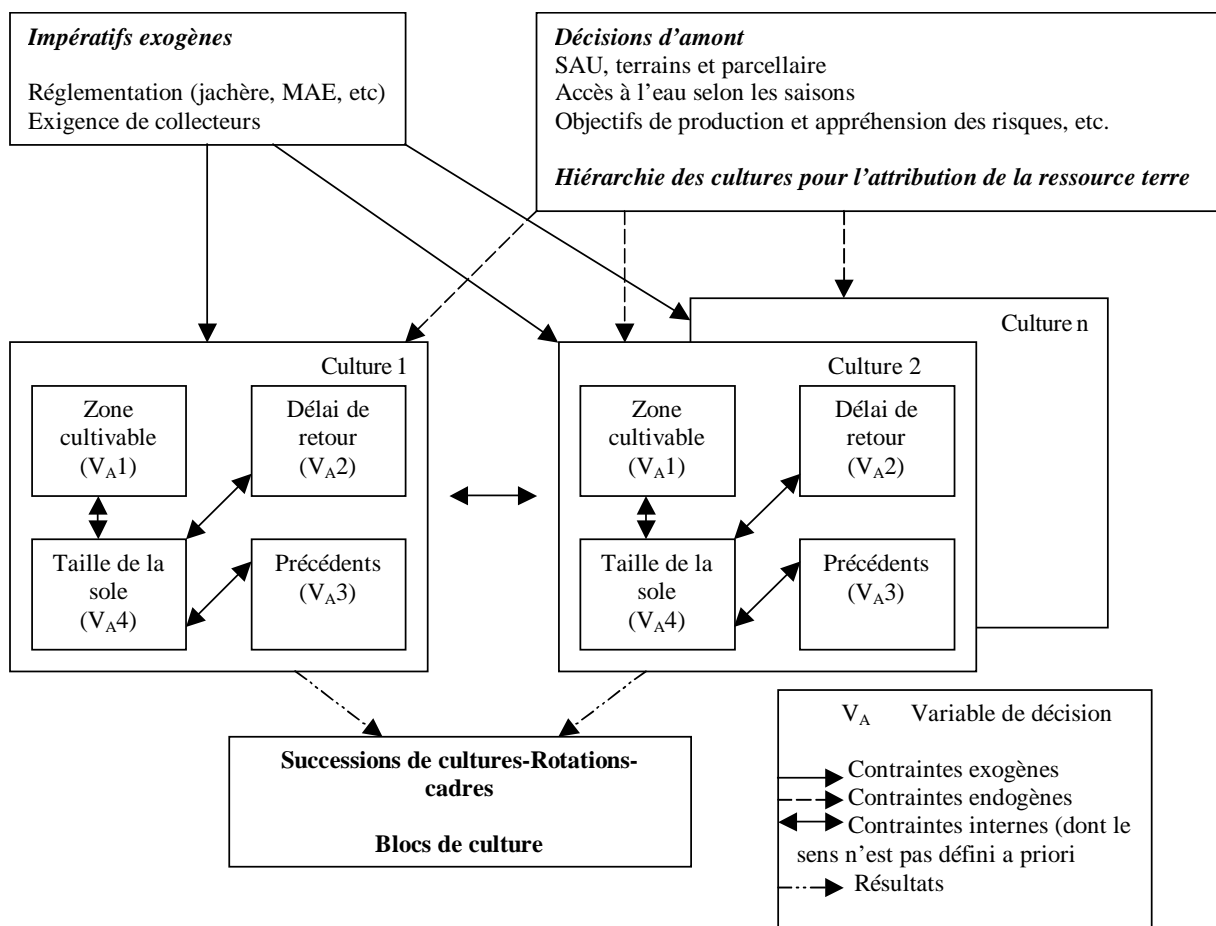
Impératifs exogènes

Réglementation (jachère, MAE, etc)
Exigence de collecteurs

Décisions d'amont
SAU, terrains et parcellaire
Accès à l'eau selon les saisons
Objectifs de production et appréhension des risques, etc.

Hiérarchie des cultures pour l'attribution de la ressource terre

Culture n

Culture 1

Zone cultivable ($V_A$1)

Délai de retour ($V_A$2)

Taille de la sole ($V_A$4)

Précédents ($V_A$3)

Culture 2

Zone cultivable ($V_A$1)

Délai de retour ($V_A$2)

Taille de la sole ($V_A$4)

Précédents ($V_A$3)

Successions de cultures-Rotations-cadres

Blocs de culture

$V_A$ Variable de décision

Contraintes exogènes
Contraintes endogènes
Contraintes internes (dont le sens n'est pas défini a priori
Résultats